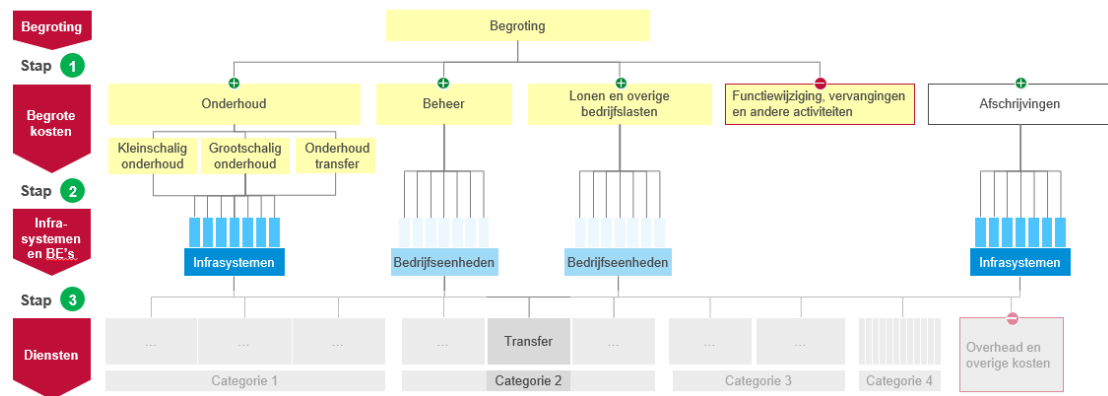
Begroting

Stap 1

Begrote kosten

Stap 2

Infra-systemen en BE's

Stap 3

Diensten

Begroting

Onderhoud

Kleinschalig onderhoud

Grootschalig onderhoud

Onderhoud transfer

Beheer

Lonen en overige bedrijfslasten

Functiewijziging, vervangingen en andere activiteiten

Afschrijvingen

Infrasystemen

Bedrijfseenheden

Bedrijfseenheden

Infrasystemen

...

...

...

Categorie 1

...

Transfer

...

Categorie 2

...

...

Categorie 3

Categorie 4

Overhead en overige kosten